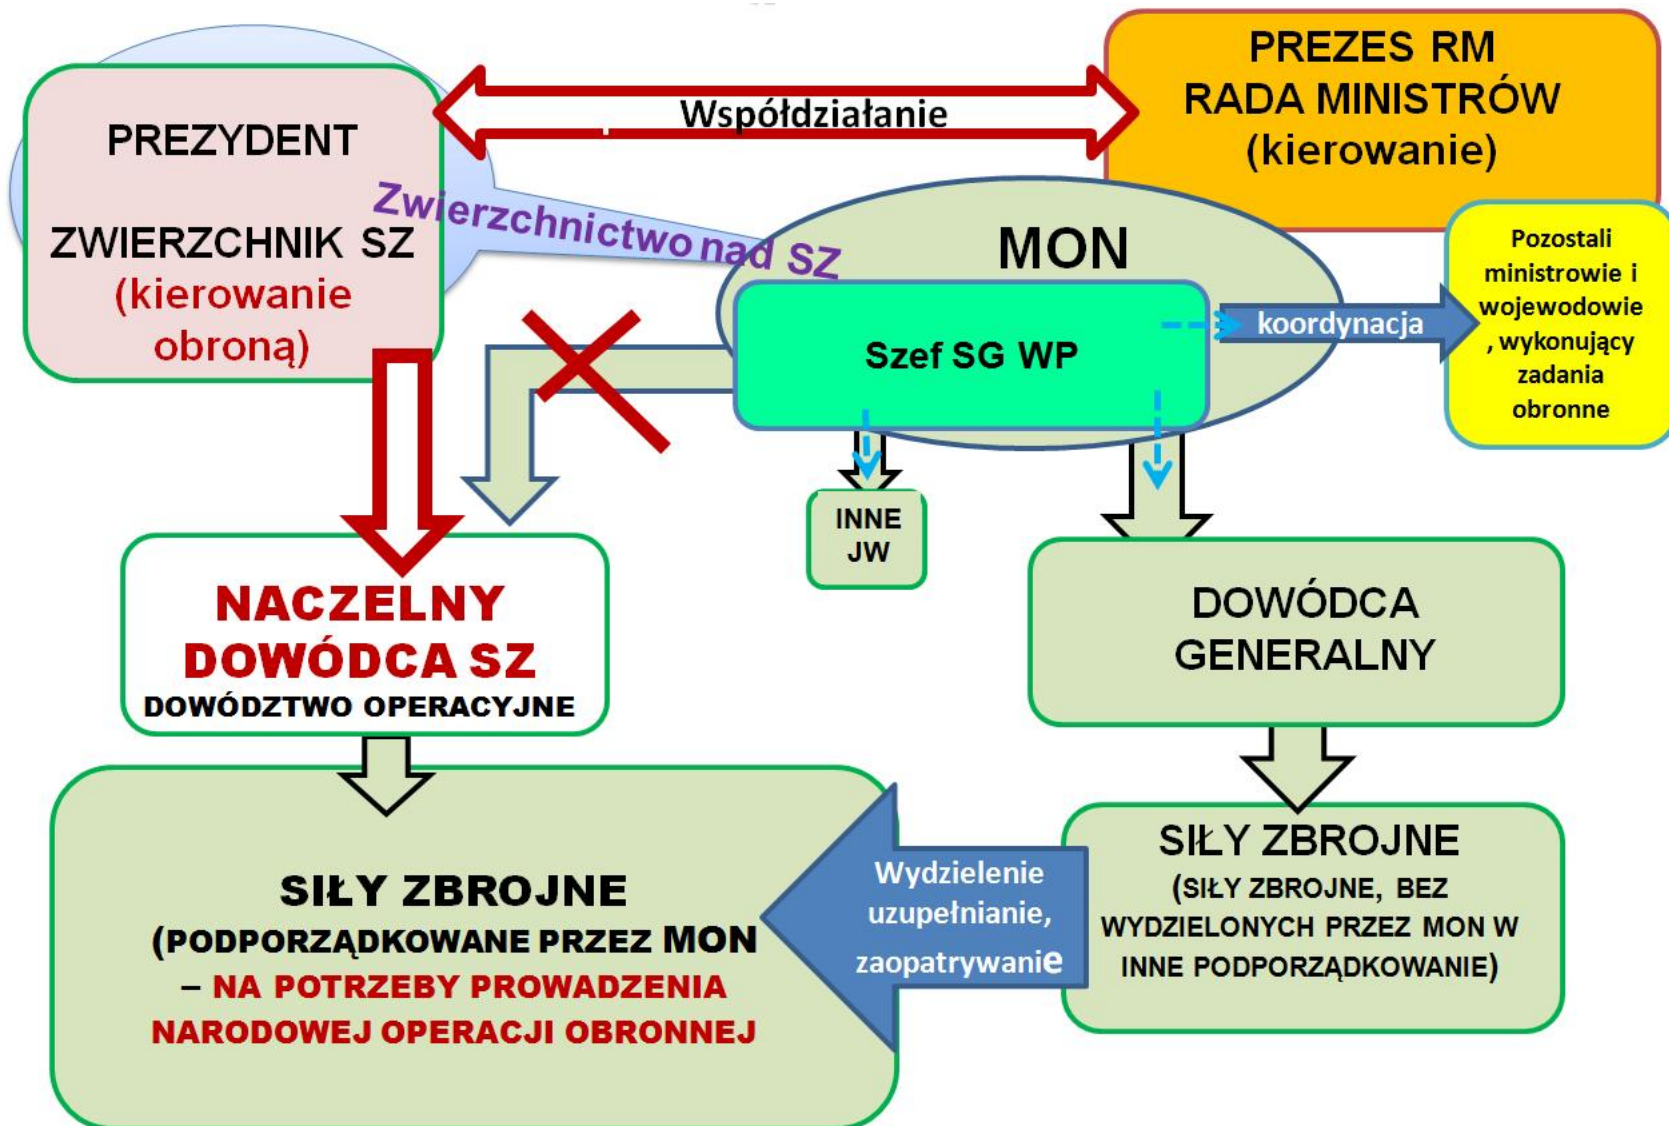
PREZYDENT

ZWIERZCHNIK SZ
(kierowanie obroną)

Współdziałanie

PREZES RM
RADA MINISTRÓW
(kierowanie)

Zwierzchnictwo nad SZ

MON

Szef SG WP

koordynacja

Pozostali ministrowie i wojewodowie , wykonujący zadania obronne

INNE JW

NACZELNY DOWÓDCA SZ
DOWÓDZTWO OPERACYJNE

DOWÓDCA GENERALNY

SIŁY ZBROJNE
(PODPORZĄDKOWANE PRZEZ MON – NA POTRZEBY PROWADZENIA NARODOWEJ OPERACJI OBRONNEJ

Wydzielenie uzupełnianie, zaopatrywanie

SIŁY ZBROJNE
(SIŁY ZBROJNE, BEZ WYDZIELONYCH PRZEZ MON W INNE PODPORZĄDKOWANIE)